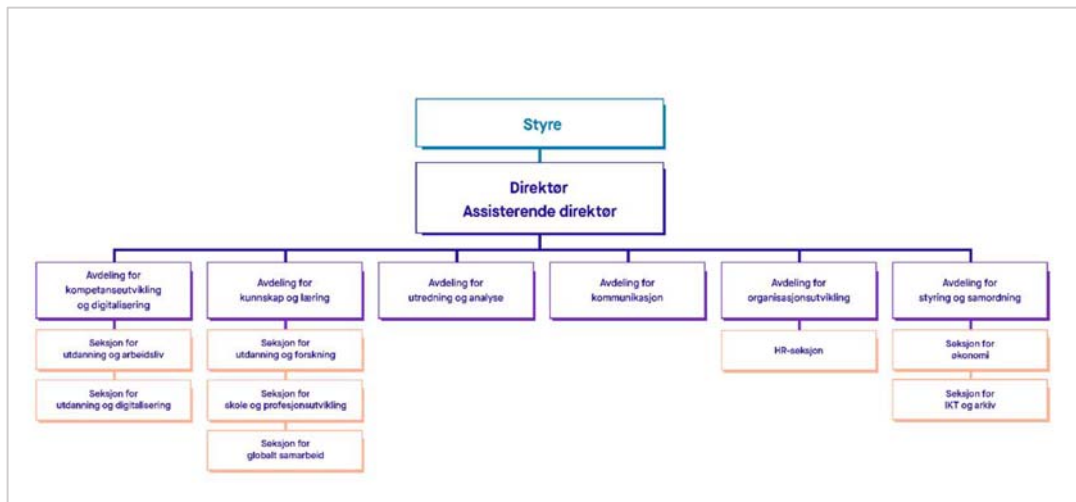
Styre

Direktør
Assisterende direktør

Avdeling for kompetanseutvikling og digitalisering

Seksjon for utdanning og arbeidsliv

Seksjon for utdanning og digitalisering

Avdeling for kunnskap og læring

Seksjon for utdanning og forskning

Seksjon for skole og profesjonsutvikling

Seksjon for globalt samarbeid

Avdeling for utredning og analyse

Avdeling for kommunikasjon

Avdeling for organisasjonsutvikling

HR-seksjon

Avdeling for styring og samordning

Seksjon for økonomi

Seksjon for IKT og arkiv